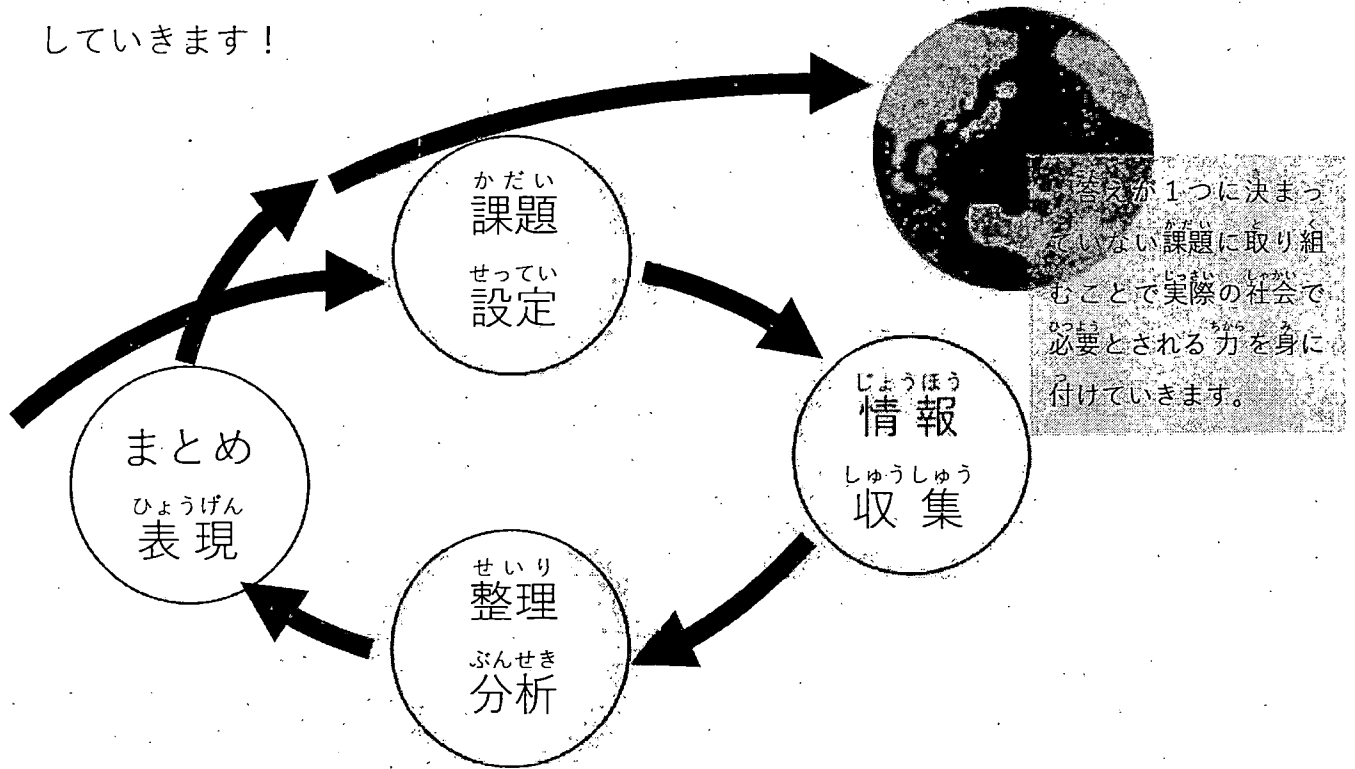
していきます！

かだい
課題
せってい
設定

じょうほう
情報
しゅうしゅう
収集

せいり
整理
ぶんせき
分析

まとめ
ひょうげん
表現

答えが１つに決まっていない課題に取り組むことで実際の社会で必要とされる力を身に付けていきます。